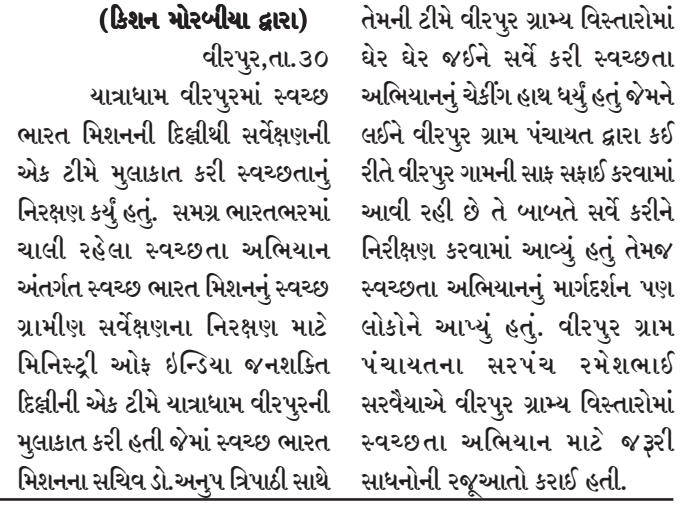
(કિશન મોરબીયા દ્વારા)

વીરપુર,તા.૩૦

યાત્રાધામ વીરપુરમાં સ્વચ્છ ભારત મિશનની દિલ્હીથી સર્વેક્ષણની એક ટીમે મુલાકાત કરી સ્વચ્છતાનું નિરક્ષણ કર્યું હતું. સમગ્ર ભારતભરમાં ચાલી રહેલા સ્વચ્છતા અભિયાન અંતર્ગત સ્વચ્છ ભારત મિશનનું સ્વચ્છ ગ્રામીણ સર્વેક્ષણના નિરક્ષણ માટે મિનિસ્ટ્રી ઓફ ઇન્ડિયા જનશક્તિ દિલ્હીની એક ટીમે યાત્રાધામ વીરપુરની મુલાકાત કરી હતી જેમાં સ્વચ્છ ભારત મિશનના સચિવ ડો.અનુપ ત્રિપાઠી સાથે તેમની ટીમે વીરપુર ગ્રામ્ય વિસ્તારોમાં ઘેર ઘેર જઈને સર્વે કરી સ્વચ્છતા અભિયાનનું ચેકીંગ હાથ ધર્યું હતું જેમને લઈને વીરપુર ગ્રામ પંચાયત દ્વારા કઈ રીતે વીરપુર ગામની સાફ સફાઈ કરવામાં આવી રહી છે તે બાબતે સર્વે કરીને નિરીક્ષણ કરવામાં આવ્યું હતું તેમજ સ્વચ્છતા અભિયાનનું માર્ગદર્શન પણ લોકોને આપ્યું હતું. વીરપુર ગ્રામ પંચાયતના સરપંચ રમેશભાઈ સરવૈયાએ વીરપુર ગ્રામ્ય વિસ્તારોમાં સ્વચ્છતા અભિયાન માટે જરૂરી સાધનોની રજૂઆતો કરાઈ હતી.